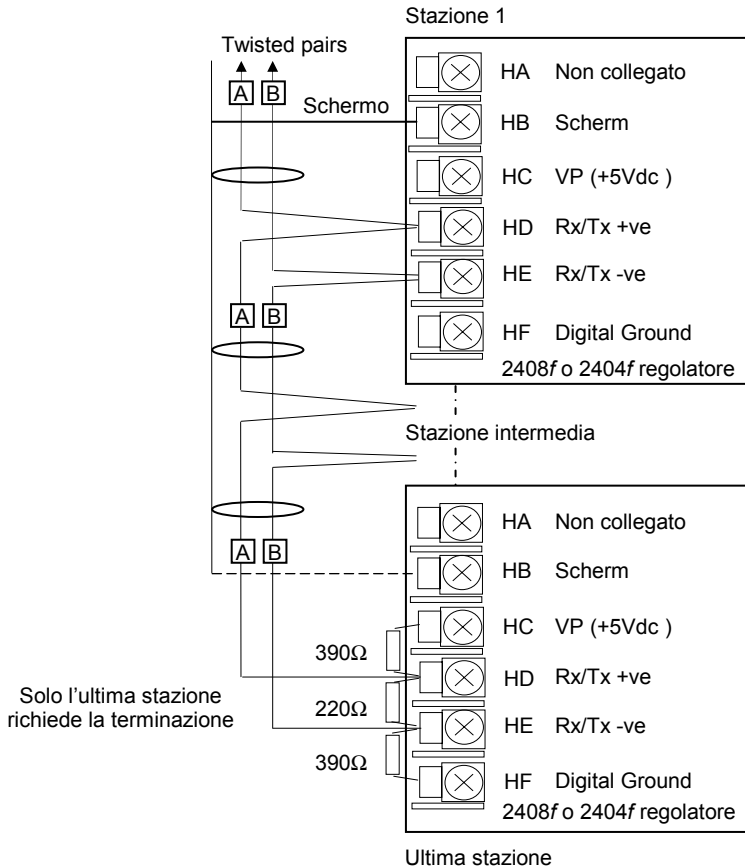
Stazione 1

Twisted pairs

A B

Schermo

HA Non collegato

HB Scherm

HC VP (+5Vdc )

HD Rx/Tx +ve

HE Rx/Tx -ve

A B

HF Digital Ground

2408*f* o 2404*f* regolatore

Stazione intermedia

HA Non collegato

A B

HB Scherm

HC VP (+5Vdc )

390Ω

HD Rx/Tx +ve

Solo l'ultima stazione richiede la terminazione

220Ω

HE Rx/Tx -ve

390Ω

HF Digital Ground

2408*f* o 2404*f* regolatore

Ultima stazione